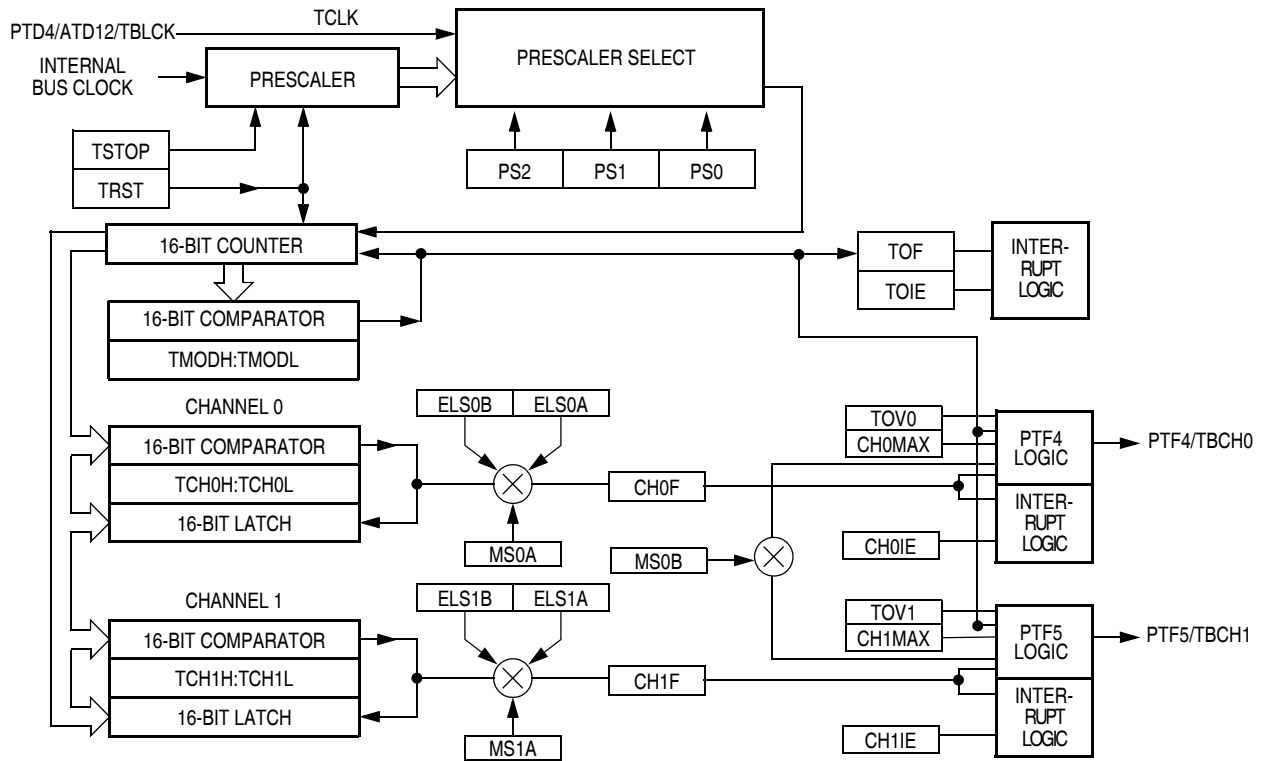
PTD4/ATD12/TBLCK
TCLK
PRESCALER SELECT
INTERNAL BUS CLOCK
PRESCALER
TSTOP
TRST
PS2
PS1
PS0
16-BIT COUNTER
TOF
TOIE
INTER-RUPT LOGIC
16-BIT COMPARATOR
TMODH:TMODL
CHANNEL 0
ELS0B
ELS0A
TOV0
CH0MAX
PTF4 LOGIC
PTF4/TBCH0
16-BIT COMPARATOR
TCH0H:TCH0L
16-BIT LATCH
CH0F
INTER-RUPT LOGIC
MS0A
MS0B
CH0IE
CHANNEL 1
ELS1B
ELS1A
TOV1
CH1MAX
PTF5 LOGIC
PTF5/TBCH1
16-BIT COMPARATOR
TCH1H:TCH1L
16-BIT LATCH
CH1F
INTER-RUPT LOGIC
MS1A
CH1IE